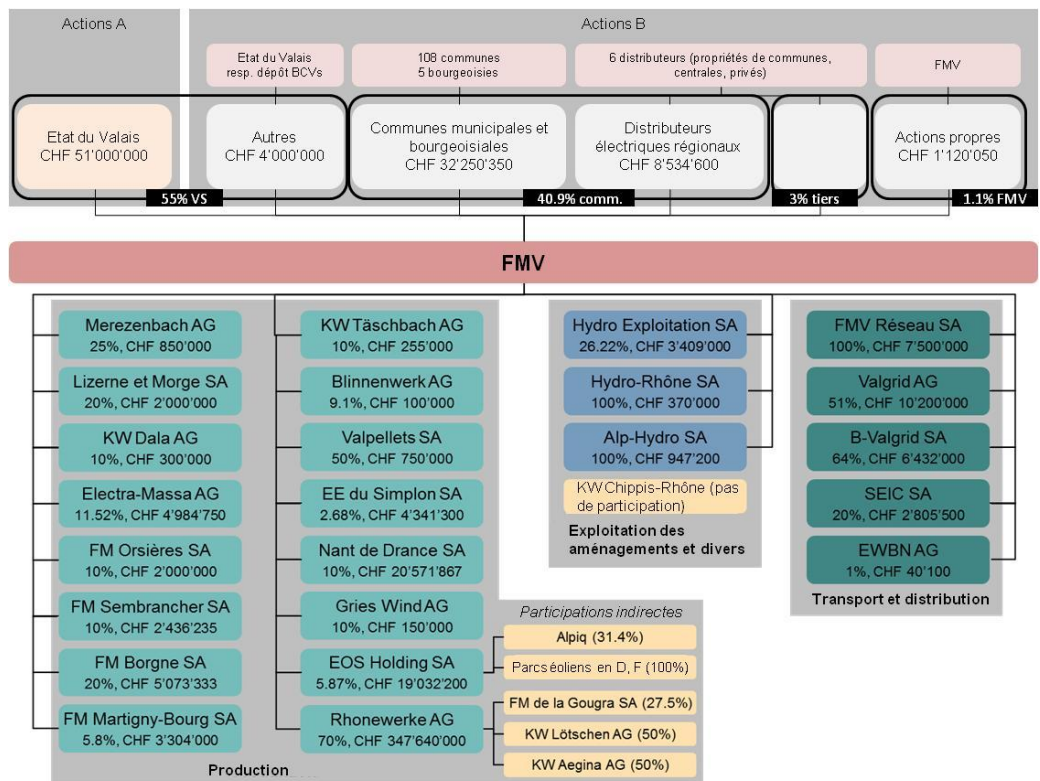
Actions A

Actions B

Etat du Valais resp. dépôt BCVs

108 communes 5 bourgeoisiales

6 distributeurs (propriétés de communes, centrales, privés)

FMV

Etat du Valais CHF 51'000'000

Autres CHF 4'000'000

Communes municipales et bourgeoisiales CHF 32'250'350

Distributeurs électriques régionaux CHF 8'534'600

Actions propres CHF 1'120'050

55% VS

40.9% comm.

3% tiers

1.1% FMV

FMV

Merezenbach AG 25%, CHF 850'000

Lizerne et Morge SA 20%, CHF 2'000'000

KW Dala AG 10%, CHF 300'000

Electra-Massa AG 11.52%, CHF 4'984'750

FM Orsières SA 10%, CHF 2'000'000

FM Sembrancher SA 10%, CHF 2'436'235

FM Borgne SA 20%, CHF 5'073'333

FM Martigny-Bourg SA 5.8%, CHF 3'304'000

KW Täschbach AG 10%, CHF 255'000

Blinnenwerk AG 9.1%, CHF 100'000

Valpellets SA 50%, CHF 750'000

EE du Simplon SA 2.68%, CHF 4'341'300

Nant de Drance SA 10%, CHF 20'571'867

Gries Wind AG 10%, CHF 150'000

EOS Holding SA 5.87%, CHF 19'032'200

Rhonewerke AG 70%, CHF 347'640'000

Participations indirectes

Alpiq (31.4%)

Parcs éoliens en D, F (100%)

FM de la Gougra SA (27.5%)

KW Lötschen AG (50%)

KW Aegina AG (50%)

Production

Hydro Exploitation SA 26.22%, CHF 3'409'000

Hydro-Rhône SA 100%, CHF 370'000

Alp-Hydro SA 100%, CHF 947'200

KW Chippis-Rhône (pas de participation)

Exploitation des aménagements et divers

FMV Réseau SA 100%, CHF 7'500'000

Valgrid AG 51%, CHF 10'200'000

B-Valgrid SA 64%, CHF 6'432'000

SEIC SA 20%, CHF 2'805'500

EWBN AG 1%, CHF 40'100

Transport et distribution